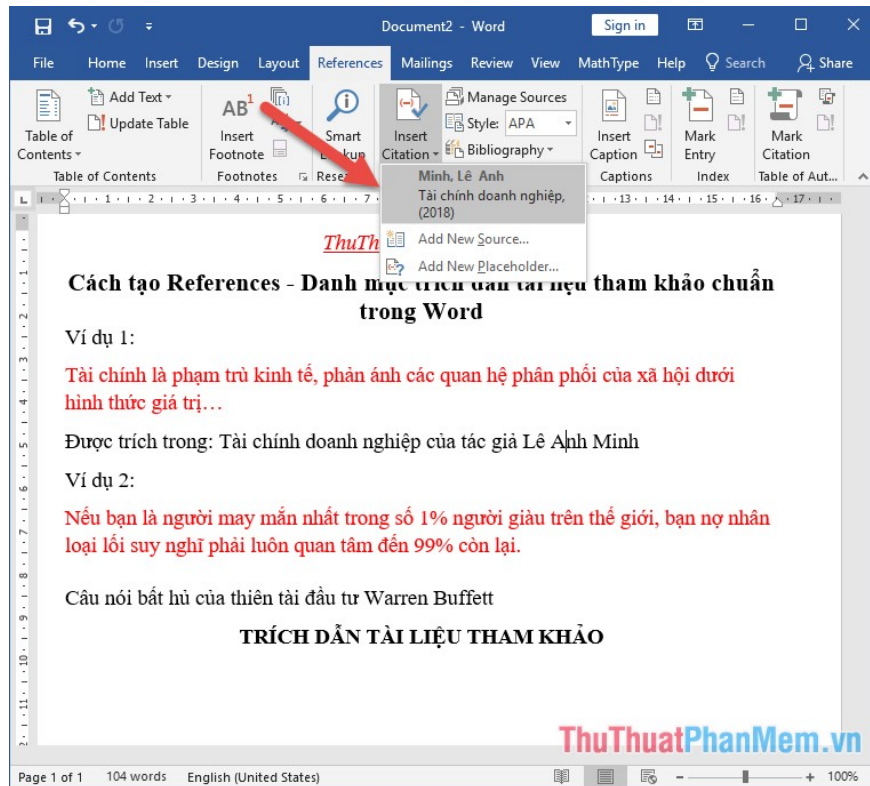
Document2 - Word
Sign in

File Home Insert Design Layout References Mailings Review View MathType Help Search Share

Table of Contents
Add Text
Update Table
Table of Contents
AB¹
Insert Footnote
Footnotes
Smart Lookup
Resea
Insert Citation
Manage Sources
Style: APA
Bibliography
Insert Caption
Captions
Mark Entry
Index
Mark Citation
Table of Aut...

Minh, Lê Anh
Tài chính doanh nghiệp, (2018)
Add New Source...
Add New Placeholder...

ThuTh

Cách tạo References - Danh m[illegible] tham khảo chuẩn trong Word

Ví dụ 1:

Tài chính là phạm trù kinh tế, phản ánh các quan hệ phân phối của xã hội dưới hình thức giá trị…

Được trích trong: Tài chính doanh nghiệp của tác giả Lê Anh Minh

Ví dụ 2:

Nếu bạn là người may mắn nhất trong số 1% người giàu trên thế giới, bạn nợ nhân loại lối suy nghĩ phải luôn quan tâm đến 99% còn lại.

Câu nói bất hủ của thiên tài đầu tư Warren Buffett

TRÍCH DẪN TÀI LIỆU THAM KHẢO

ThuThuatPhanMem.vn

Page 1 of 1 104 words English (United States) 100%